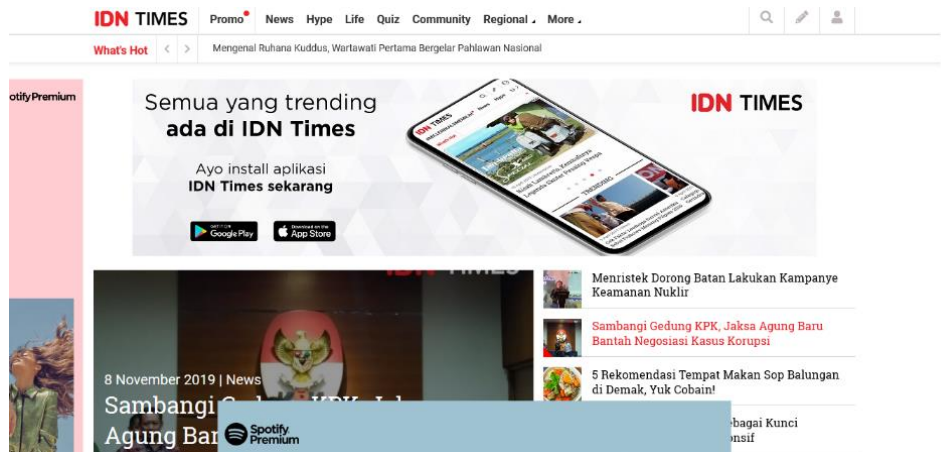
IDN TIMES Promo News Hype Life Quiz Community Regional More

What's Hot Mengenal Ruhana Kuddus, Wartawati Pertama Bergelar Pahlawan Nasional

otifyPremium

Semua yang trending
ada di IDN Times

Ayo install aplikasi
IDN Times sekarang

GET IT ON Google Play

Download on the App Store

IDN TIMES

8 November 2019 | News

Sambangi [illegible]
Agung Bar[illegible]

Spotify Premium

Menristek Dorong Batan Lakukan Kampanye Keamanan Nuklir

Sambangi Gedung KPK, Jaksa Agung Baru Bantah Negosiasi Kasus Korupsi

5 Rekomendasi Tempat Makan Sop Balungan di Demak, Yuk Cobain!

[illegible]bagai Kunci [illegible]nsif